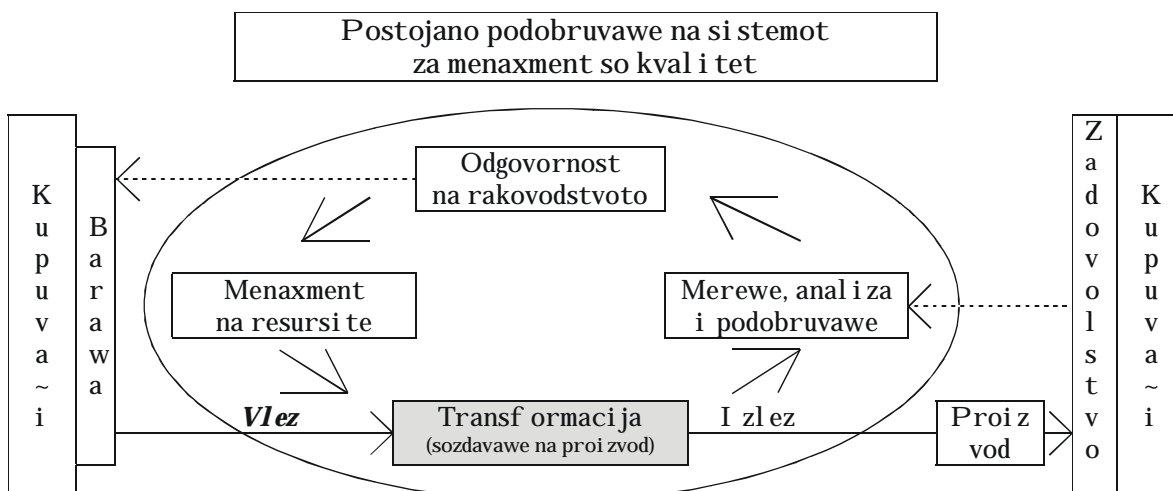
Postojano podobruvawe na si stemot za menaxment so kval i tet

K u p u v a ~ i

B a r a w a

Odgovornost na rakovodstvoto

Menaxment na resursi te

Merewe, anal i za i podobruvawe

Vlez

Transf ormacija (sozdavawe na proi zvod)

I zl ez

Proi z vod

Z a d o v o l s t v o

K u p u v a ~ i